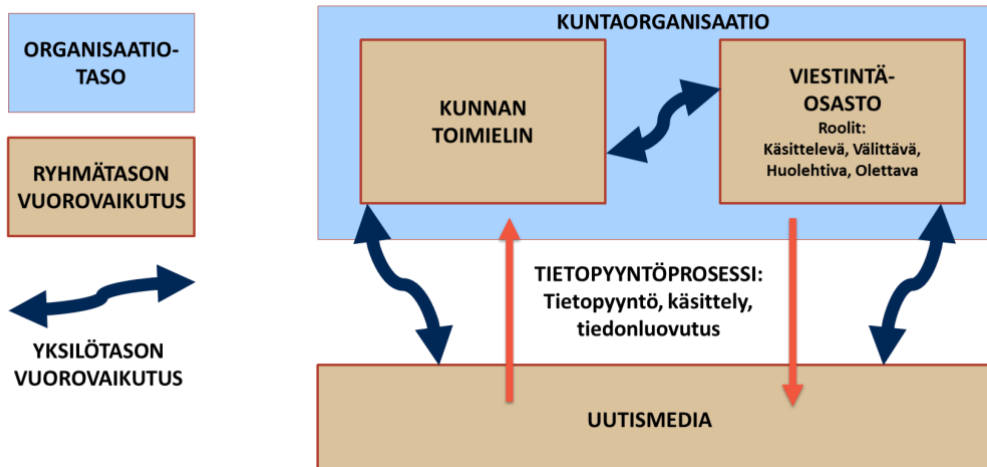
ORGANISAATIOTASO

RYHMÄTASON VUOROVAIKUTUS

YKSILÖTASON VUOROVAIKUTUS

KUNTAORGANISAATIO

KUNNAN TOIMIELIN

VIESTINTÄOSASTO
Roolit:
Käsittelevä, Välittävä, Huolehtiva, Olettava

TIETOPYYNTÖPROSESSI:
Tietopyyntö, käsittely, tiedonluovutus

UUTISMEDIA